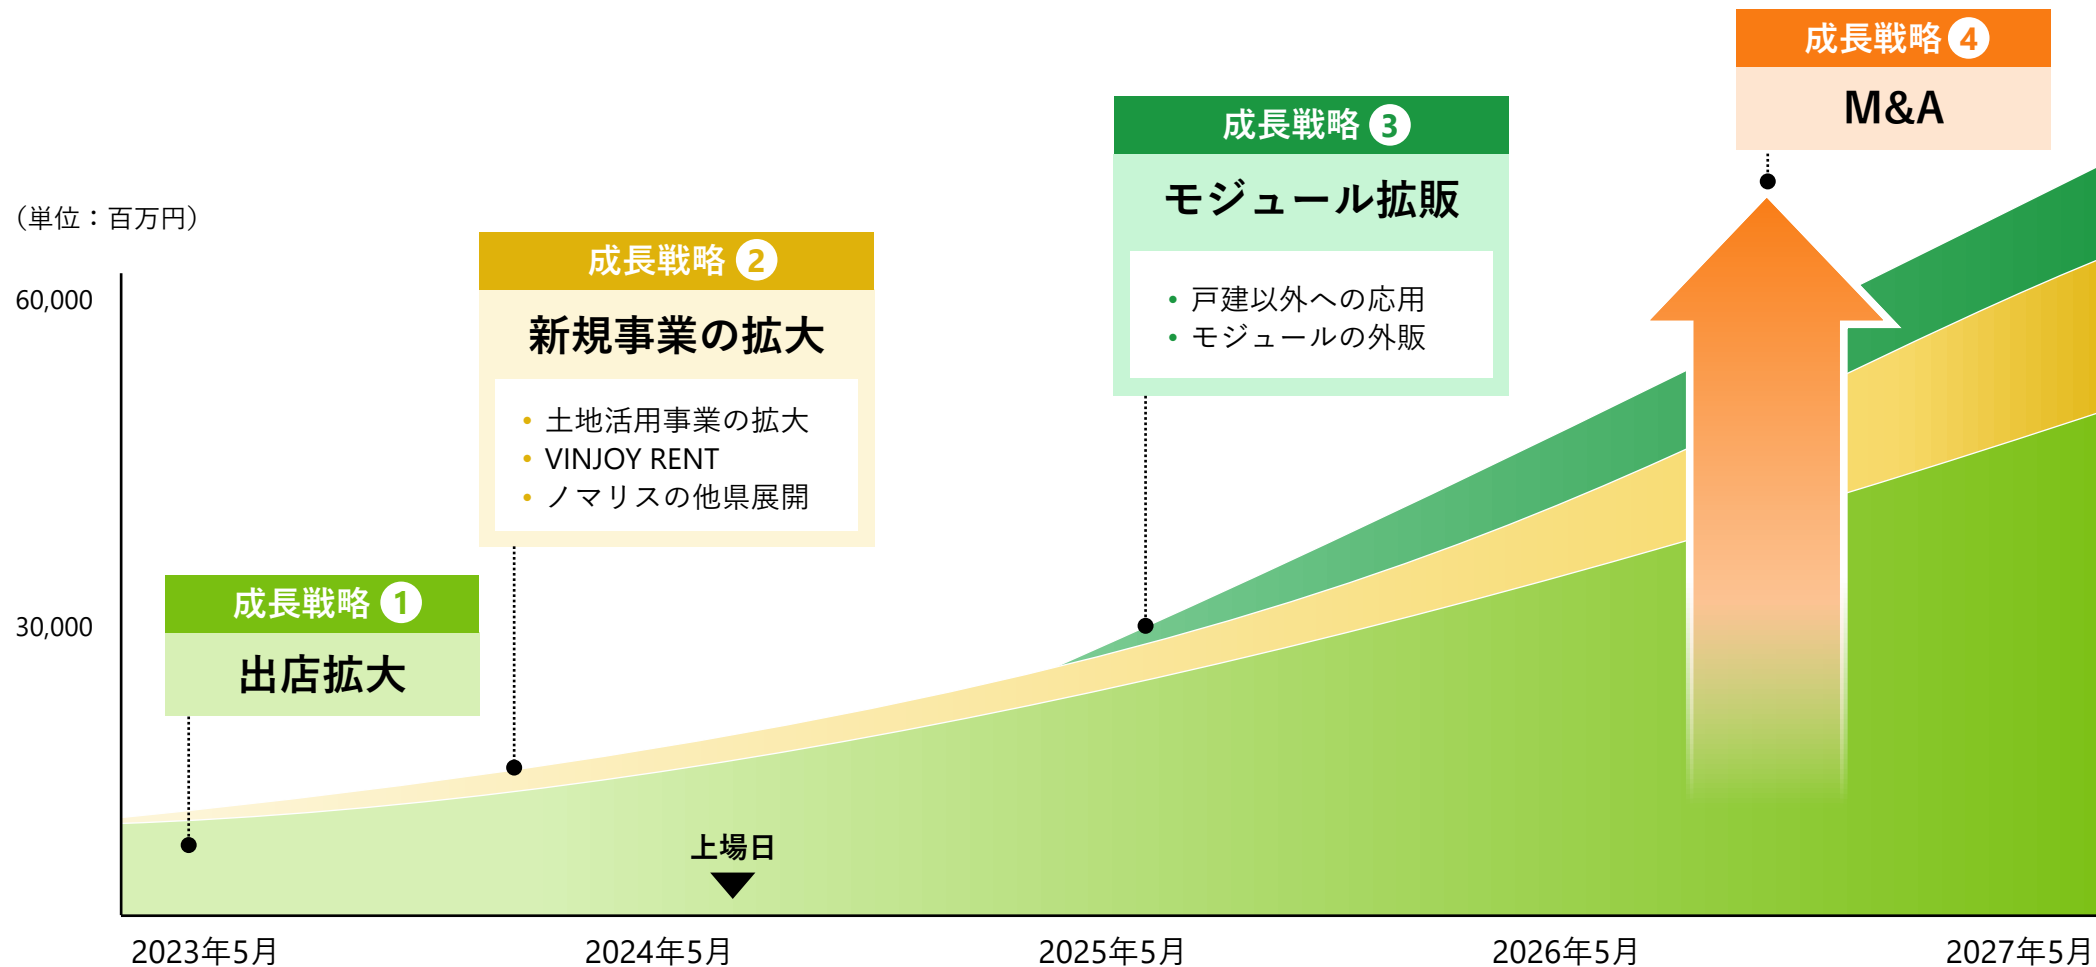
成長戦略 4
M&A

成長戦略 3
モジュール拡販
• 戸建以外への応用
• モジュールの外販

（単位：百万円）

成長戦略 2
新規事業の拡大
• 土地活用事業の拡大
• VINJOY RENT
• ノマリスの他県展開

60,000

30,000

成長戦略 1
出店拡大

上場日

2023年5月
2024年5月
2025年5月
2026年5月
2027年5月